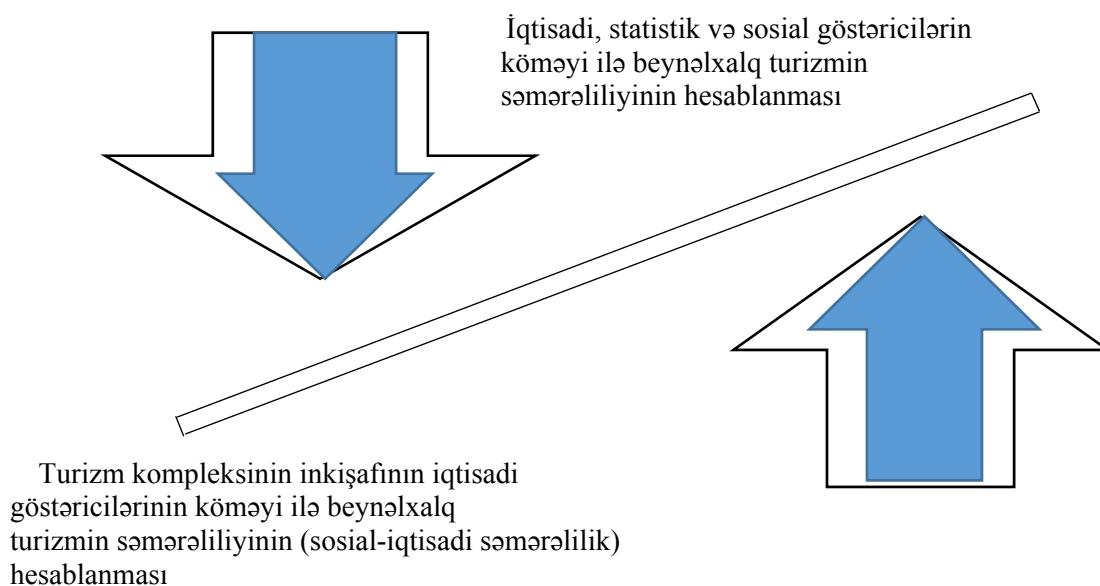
İqtisadi, statistik və sosial göstəricilərin köməyi ilə beynəlxalq turizmin səmərəliliyinin hesablanması

Turizm kompleksinin inkişafının iqtisadi göstəricilərinin köməyi ilə beynəlxalq turizmin səmərəliliyinin (sosial-iqtisadi səmərəlilik) hesablanması